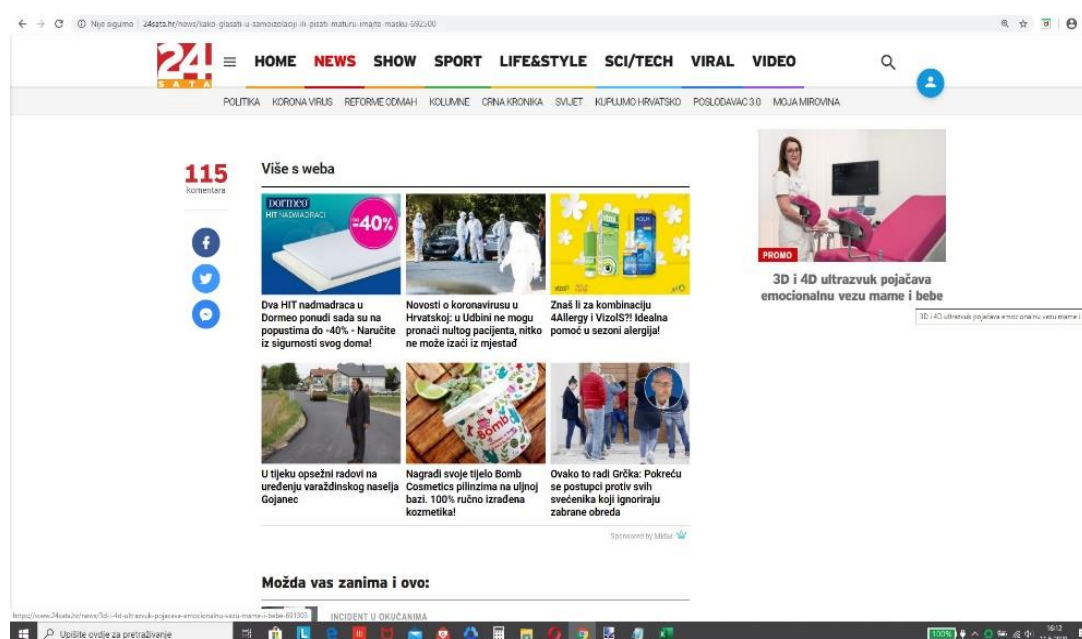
Nije sigurno | 24sata.hr/news/kako-glasati-u-samoizolaciji-ili-pisati-maturu-imajte-masku-692500

24 SATA

HOME NEWS SHOW SPORT LIFE&STYLE SCI/TECH VIRAL VIDEO

POLITIKA KORONA VIRUS REFORME ODMAH KOLUMNE CRNA KRONIKA SVIJET KUPUJMO HRVATSKO POSLODAVAC 3.0 MOJA MIROVINA

115
komentara

Više s weba

Dormeo
HIT NADMADRACI
-40%

Dva HIT nadmadraca u Dormeo ponudi sada su na popustima do -40% - Naručite iz sigurnosti svog doma!

Novosti o koronavirusu u Hrvatskoj: u Udbini ne mogu pronaći nultog pacijenta, nitko ne može izaći iz mjesta

Znaš li za kombinaciju 4Allergy i VizolS?! Idealna pomoć u sezoni alergija!

U tijeku opsežni radovi na uređenju varaždinskog naselja Gojanec

Nagradi svoje tijelo Bomb Cosmetics pilinzima na uljnoj bazi. 100% ručno izrađena kozmetika!

Ovako to radi Grčka: Pokreću se postupci protiv svih svećenika koji ignoriraju zabrane obreda

Sponsored by Midas

Možda vas zanima i ovo:

INCIDENT U OKUČANIMA

PROMO

3D i 4D ultrazvuk pojačava emocionalnu vezu mame i bebe

3D i 4D ultrazvuk pojačava emocionalnu vezu mame i

https://www.24sata.hr/news/3d-i-4d-ultrazvuk-pojacava-emocionalnu-vezu-mame-i-bebe-691305

Upišite ovdje za pretraživanje

100%